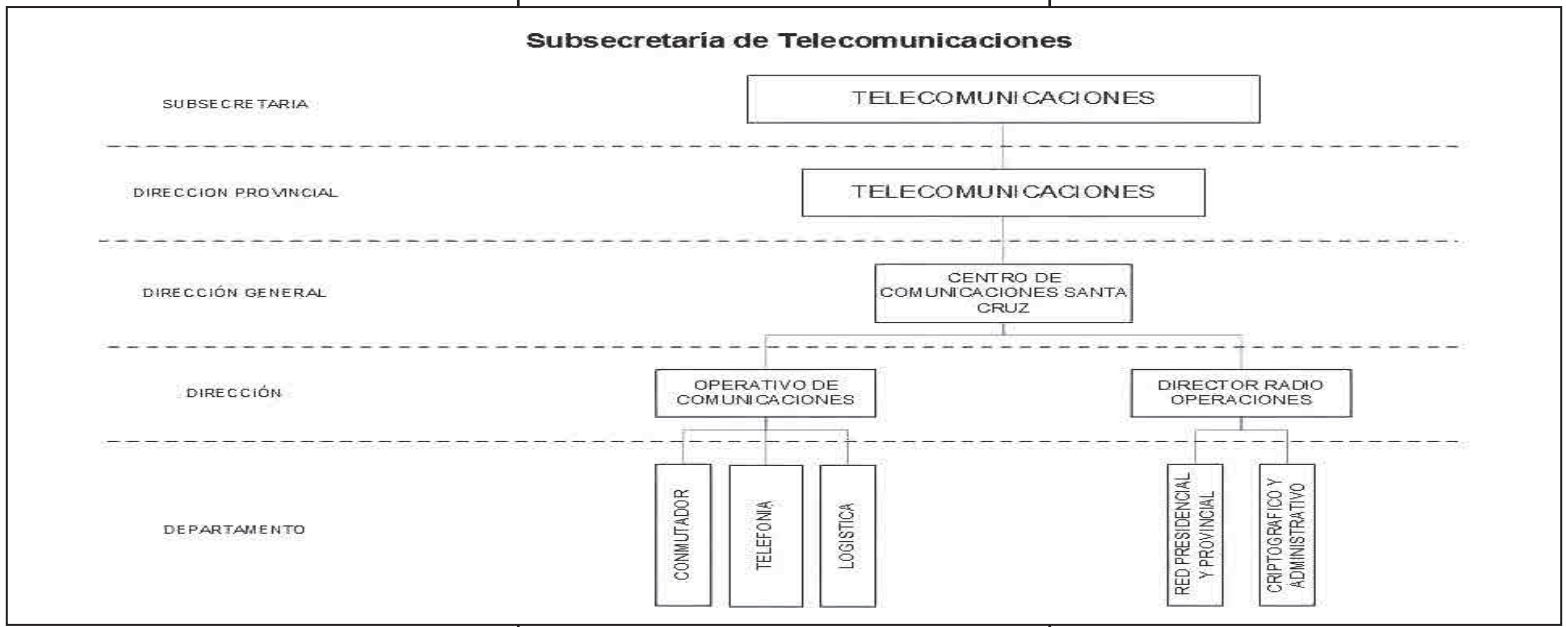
Subsecretaria de Telecomunicaciones

SUBSECRETARIA

TELECOMUNICACIONES

DIRECCION PROVINCIAL

TELECOMUNICACIONES

DIRECCIÓN GENERAL

CENTRO DE COMUNICACIONES SANTA CRUZ

DIRECCIÓN

OPERATIVO DE COMUNICACIONES

DIRECTOR RADIO OPERACIONES

DEPARTAMENTO

CONMUTADOR

TELEFONIA

LOGISTICA

RED PRESIDENCIAL Y PROVINCIAL

CRIPTOGRAFICO Y ADMINISTRATIVO